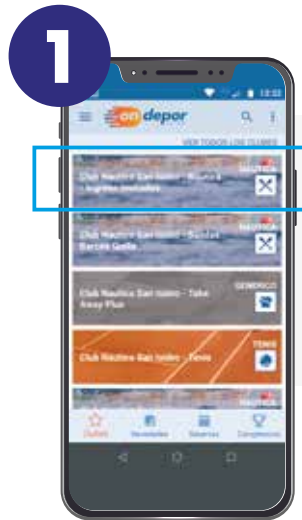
1

13:32

ondeper

VER TODOS LOS CLUBES

Club Náutico San Isidro - Bahía Lagunas Lubuisas

NÁUTICA

Club Náutico San Isidro - Bahía Barcos Golfo

NÁUTICA

Club Náutico San Isidro - Take Away Plus

GENÉRICO

Club Náutico San Isidro - Tenis

TENIS

Clubes

Novedades

Reservas

Campeonatos